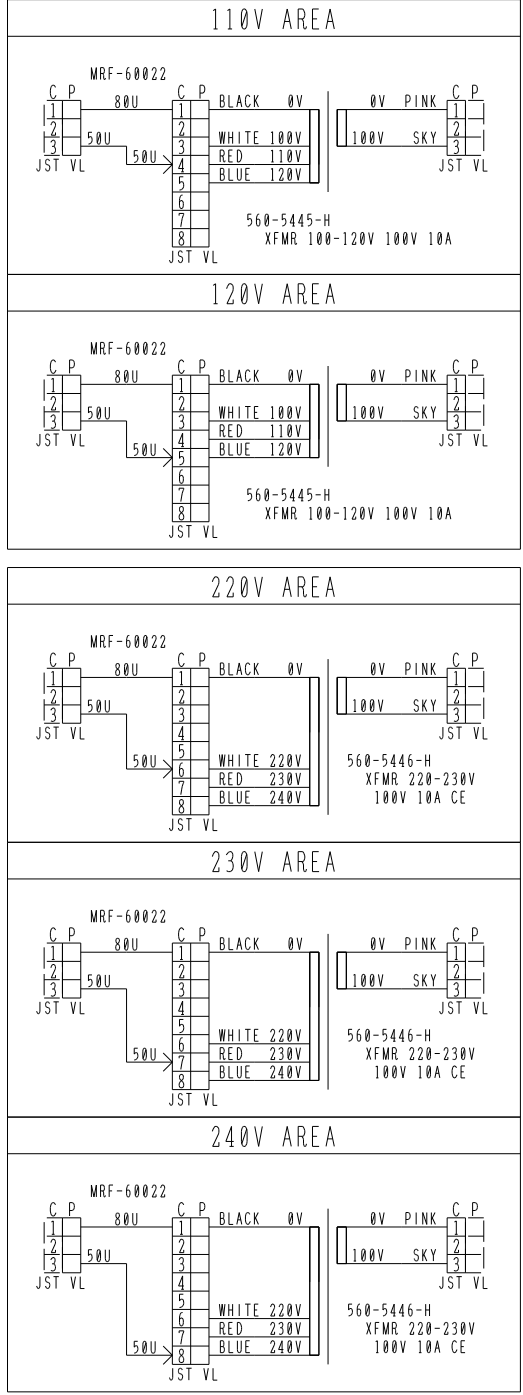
110V AREA

MRF-60022
C P
1
2
3
JST VL
80U
50U
50U
C P
1
2
3
4
5
6
7
8
JST VL
BLACK 0V
WHITE 100V
RED 110V
BLUE 120V
0V PINK
100V SKY
C P
1
2
3
JST VL
560-5445-H
XFMR 100-120V 100V 10A

120V AREA

MRF-60022
C P
1
2
3
JST VL
80U
50U
50U
C P
1
2
3
4
5
6
7
8
JST VL
BLACK 0V
WHITE 100V
RED 110V
BLUE 120V
0V PINK
100V SKY
C P
1
2
3
JST VL
560-5445-H
XFMR 100-120V 100V 10A

220V AREA

MRF-60022
C P
1
2
3
JST VL
80U
50U
50U
C P
1
2
3
4
5
6
7
8
JST VL
BLACK 0V
WHITE 220V
RED 230V
BLUE 240V
0V PINK
100V SKY
C P
1
2
3
JST VL
560-5446-H
XFMR 220-230V
100V 10A CE

230V AREA

MRF-60022
C P
1
2
3
JST VL
80U
50U
50U
C P
1
2
3
4
5
6
7
8
JST VL
BLACK 0V
WHITE 220V
RED 230V
BLUE 240V
0V PINK
100V SKY
C P
1
2
3
JST VL
560-5446-H
XFMR 220-230V
100V 10A CE

240V AREA

MRF-60022
C P
1
2
3
JST VL
80U
50U
50U
C P
1
2
3
4
5
6
7
8
JST VL
BLACK 0V
WHITE 220V
RED 230V
BLUE 240V
0V PINK
100V SKY
C P
1
2
3
JST VL
560-5446-H
XFMR 220-230V
100V 10A CE